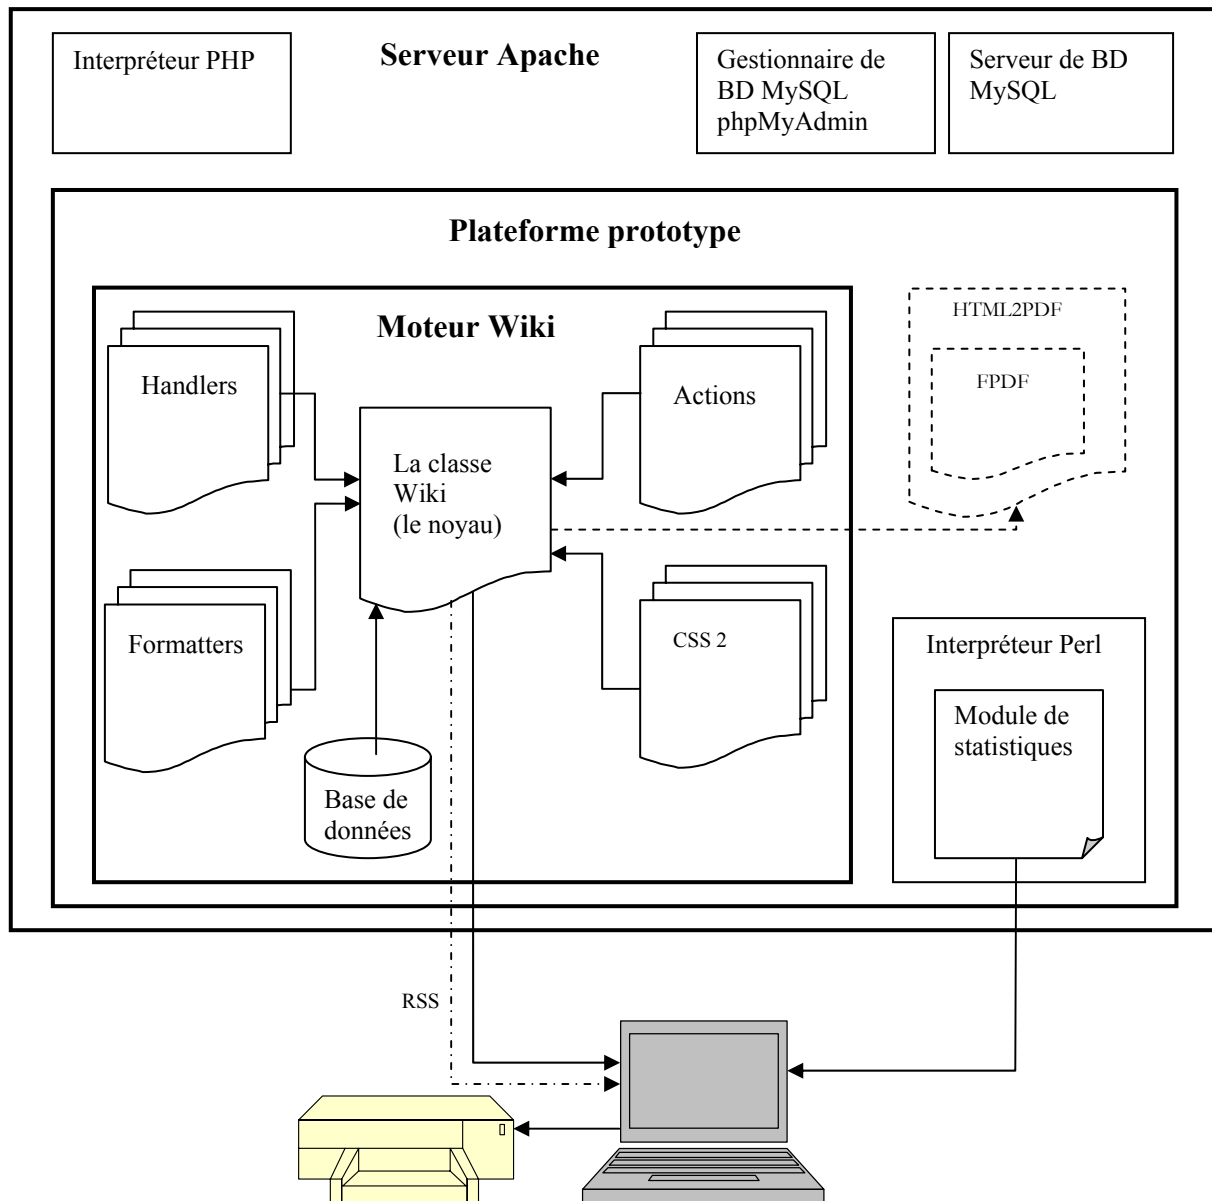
Interpréteur PHP

Serveur Apache

Gestionnaire de BD MySQL phpMyAdmin

Serveur de BD MySQL

Plateforme prototype

Moteur Wiki

HTML2PDF

FPDF

Handlers

La classe Wiki (le noyau)

Actions

Formatters

CSS 2

Interpréteur Perl

Module de statistiques

Base de données

RSS